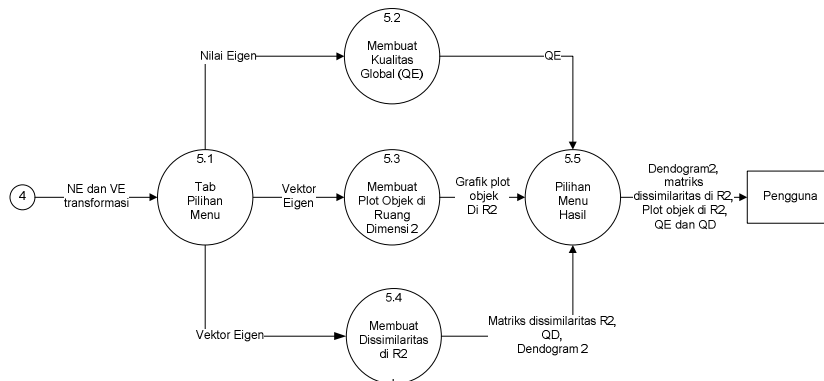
5.2

Membuat Kualitas Global (QE)

Nilai Eigen

QE

4

NE dan VE transformasi

5.1

Tab Pilihan Menu

Vektor Eigen

5.3

Membuat Plot Objek di Ruang Dimensi 2

Grafik plot objek Di R2

5.5

Pilihan Menu Hasil

Dendogram2, matriks dissimilaritas di R2, Plot objek di R2, QE dan QD

Pengguna

Vektor Eigen

5.4

Membuat Dissimilaritas di R2

Matriks dissimilaritas R2, QD, Dendogram 2